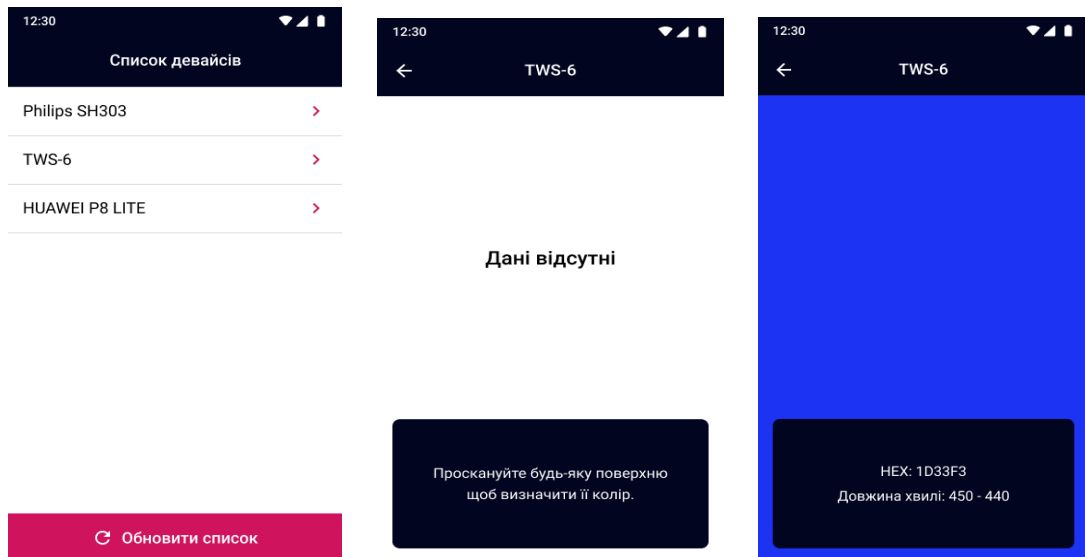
12:30

Список девайсів

Philips SH303

TWS-6

HUAWEI P8 LITE

Обновити список

12:30

TWS-6

Дані відсутні

Проскануйте будь-яку поверхню щоб визначити її колір.

12:30

TWS-6

HEX: 1D33F3

Довжина хвилі: 450 - 440